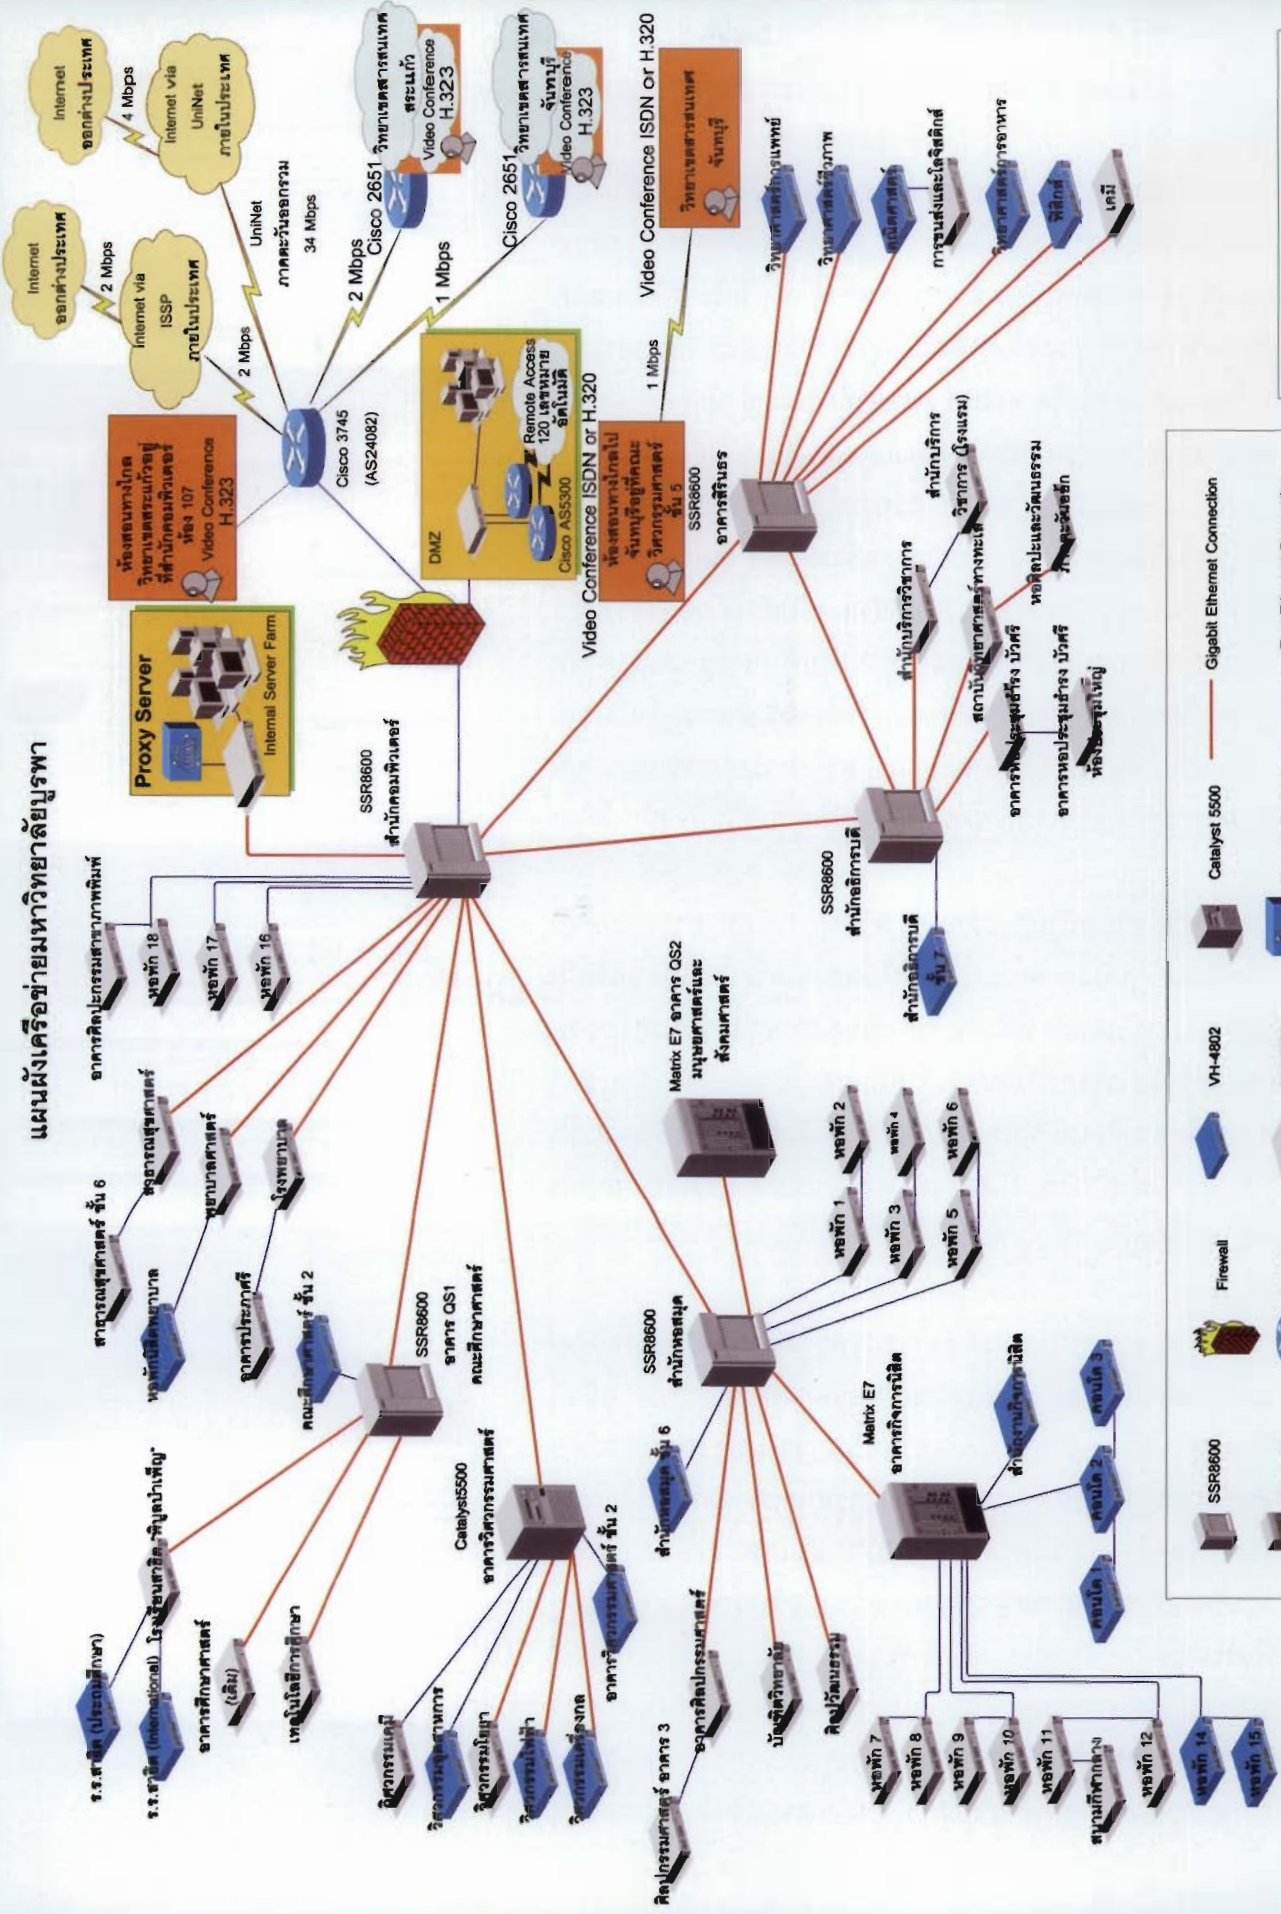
แผนผังเครือข่ายมหาวิทยาลัยบูรพา

Internet ต่างประเทศ

2 Mbps

Internet via ISSP ภายในประเทศ

2 Mbps

Internet ต่างประเทศ

4 Mbps

Internet via UniNet ภายในประเทศ

UniNet ภาคตะวันออก 34 Mbps

Cisco 3745 (AS24082)

Cisco 2651

2 Mbps

วิทยาเขตสารสนเทศ สระแก้ว Video Conference H.323

1 Mbps

Cisco 2651

วิทยาเขตสารสนเทศ จันทบุรี Video Conference H.323

Video Conference ISDN or H.320

วิทยาเขตสารสนเทศ จันทบุรี

1 Mbps

ห้องสอนทางไกล วิทยาเขตสระแก้วอยู่ที่สำนักคอมพิวเตอร์ ห้อง 107 Video Conference H.323

Proxy Server

Internal Server Farm

DMZ

Remote Access 120 เลขหมาย อัตโนมัติ

Cisco AS5300

ห้องสอนทางไกลไป จันทบุรีอยู่ที่คณะ วิศวกรรมศาสตร์ ชั้น 5

Video Conference ISDN or H.320

SSR8600 อาคารสิรินธร

SSR8600 สำนักคอมพิวเตอร์

วิทยาศาสตร์การแพทย์

วิทยาศาสตร์การกีฬา

คณิตศาสตร์

การขนส่งและโลจิสติกส์

วิทยาศาสตร์การอาหาร

ฟิสิกส์

เคมี

สำนักบริการ

วิชาการ (โรงแรม)

สำนักบริการวิชาการ

สถาบันวิทยาศาสตร์ทางทะเล

หอศิลปะและวัฒนธรรม ภาคตะวันออก

อาคารหอประชุมธำรง บัวศรี

อาคารหอประชุมธำรง บัวศรี

ห้องประชุมใหญ่

SSR8600 สำนักอธิการบดี

สำนักอธิการบดี ชั้น 7

อาคารศิลปะกรรมสาขาภาพพิมพ์

หอพัก 18

หอพัก 17

หอพัก 16

อาคารสาธารณสุขศาสตร์ ชั้น 6

สาธารณสุขศาสตร์

หอพักนิสิตพยาบาล

พยาบาลศาสตร์

โรงพยาบาล

อาคารประภาศรี

คณะศึกษาศาสตร์ ชั้น 2

SSR8600 อาคาร QS1 คณะศึกษาศาสตร์

ร.ร.สาธิต (ประถมศึกษา)

ร.ร.สาธิต (International) โรงเรียนสาธิต "พิบูลบำเพ็ญ"

อาคารศึกษาศาสตร์ (เดิม)

เทคโนโลยีการศึกษา

Catalyst5500 อาคารวิศวกรรมศาสตร์

วิศวกรรมเคมี

วิศวกรรมอุตสาหการ

วิศวกรรมโยธา

วิศวกรรมไฟฟ้า

วิศวกรรมเครื่องกล

อาคารวิศวกรรมศาสตร์ ชั้น 2

Matrix E7 อาคาร QS2 มนุษยศาสตร์และสังคมศาสตร์

หอพัก 1

หอพัก 2

หอพัก 3

หอพัก 4

หอพัก 5

หอพัก 6

SSR8600 สำนักหอสมุด

สำนักหอสมุด ชั้น 6

ศิลปกรรมศาสตร์ อาคาร 3

อาคารศิลปกรรมศาสตร์

บัณฑิตวิทยาลัย

ศิลปวัฒนธรรม

Matrix E7 อาคารกิจการนิสิต

สำนักงานกิจการนิสิต

คอนโด 1

คอนโด 2

คอนโด 3

หอพัก 7

หอพัก 8

หอพัก 9

หอพัก 10

หอพัก 11

สนามกีฬากลาง

หอพัก 12

หอพัก 14

หอพัก 15

SSR8600

Firewall

VH-4802

Catalyst 5500

Gigabit Ethernet Connection